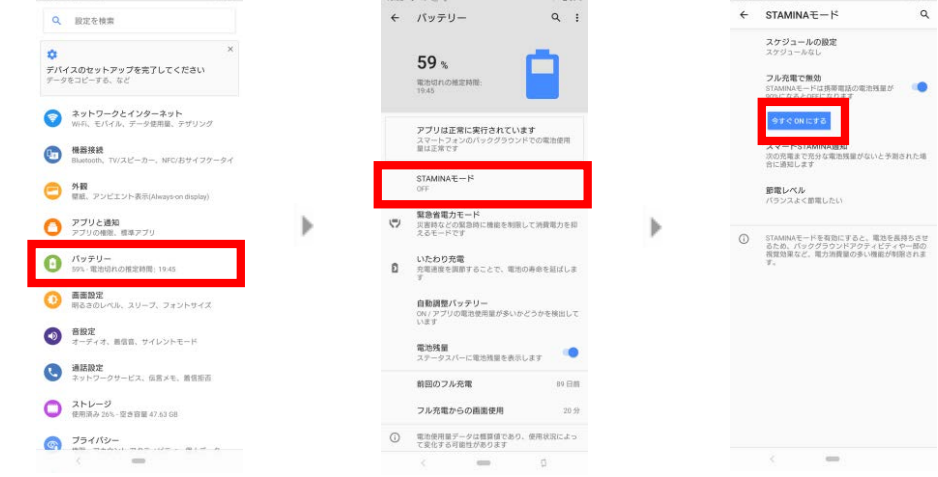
設定を検索

デバイスのセットアップを完了してください
データをコピーする、など

ネットワークとインターネット
Wi-Fi、モバイル、データ使用量、テザリング

機器接続
Bluetooth、TV/スピーカー、NFC/おサイフケータイ

外観
壁紙、アンビエント表示(Always-on display)

アプリと通知
アプリの権限、標準アプリ

バッテリー
59% - 電池切れの推定時間: 19:45

画面設定
明るさのレベル、スリープ、フォントサイズ

音設定
オーディオ、着信音、サイレントモード

通話設定
ネットワークサービス、伝言メモ、着信拒否

ストレージ
使用済み 26% - 空き容量 47.63 GB

プライバシー
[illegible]

バッテリー

59 %

電池切れの推定時間:
19:45

アプリは正常に実行されています
スマートフォンのバックグラウンドでの電池使用量は正常です

STAMINAモード
OFF

緊急省電力モード
災害時などの緊急時に機能を制限して消費電力を抑えるモードです

いたわり充電
充電速度を調節することで、電池の寿命を延ばします

自動調整バッテリー
ON / アプリの電池使用量が多いかどうかを検出しています

電池残量
ステータスバーに電池残量を表示します

前回のフル充電 89 日前

フル充電からの画面使用 20 分

電池使用量データは概算値であり、使用状況によって変化する可能性があります

STAMINAモード

スケジュールの設定
スケジュールなし

フル充電で無効
STAMINAモードは携帯電話の電池残量が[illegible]になるとOFFになります

今すぐONにする

スマートSTAMINA通知
次の充電まで充分な電池残量がないと予測された場合に通知します

節電レベル
バランスよく節電したい

STAMINAモードを有効にすると、電池を長持ちさせるため、バックグラウンドアクティビティや一部の視覚効果など、電力消費量の多い機能が制限されます。